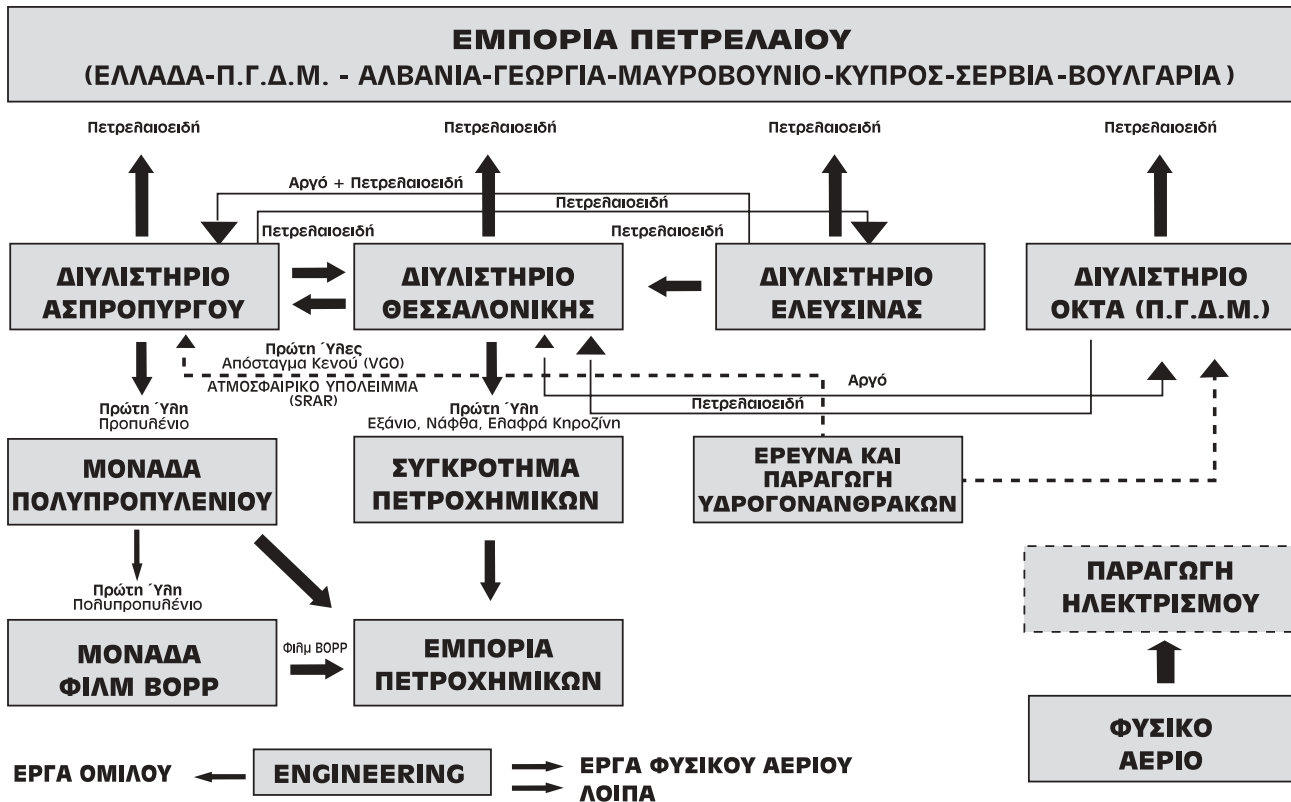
ΕΜΠΟΡΙΑ ΠΕΤΡΕΛΑΙΟΥ
(ΕΛΛΑΔΑ-Π.Γ.Δ.Μ. - ΑΛΒΑΝΙΑ-ΓΕΩΡΓΙΑ-ΜΑΥΡΟΒΟΥΝΙΟ-ΚΥΠΡΟΣ-ΣΕΡΒΙΑ-ΒΟΥΛΓΑΡΙΑ)

Πετρελαιοειδή

Πετρελαιοειδή

Πετρελαιοειδή

Πετρελαιοειδή

Αργό + Πετρελαιοειδή

Πετρελαιοειδή

Πετρελαιοειδή

Πετρελαιοειδή

ΔΙΥΛΙΣΤΗΡΙΟ ΑΣΠΡΟΠΥΡΓΟΥ

ΔΙΥΛΙΣΤΗΡΙΟ ΘΕΣΣΑΛΟΝΙΚΗΣ

ΔΙΥΛΙΣΤΗΡΙΟ ΕΛΕΥΣΙΝΑΣ

ΔΙΥΛΙΣΤΗΡΙΟ ΟΚΤΑ (Π.Γ.Δ.Μ.)

Πρώτη Ύλες
Απόσταγμα Κενού (VGO)
ΑΤΜΟΣΦΑΙΡΙΚΟ ΥΠΟΛΕΙΜΜΑ (SRAR)

Αργό

Πετρελαιοειδή

Πρώτη Ύλη
Προπυλένιο

Πρώτη Ύλη
Εξάνιο, Νάφθα, Ελαφρά Κηροζίνη

ΜΟΝΑΔΑ ΠΟΛΥΠΡΟΠΥΛΕΝΙΟΥ

ΣΥΓΚΡΟΤΗΜΑ ΠΕΤΡΟΧΗΜΙΚΩΝ

ΕΡΕΥΝΑ ΚΑΙ ΠΑΡΑΓΩΓΗ ΥΔΡΟΓΟΝΑΝΘΡΑΚΩΝ

Πρώτη Ύλη
Πολυπροπυλένιο

ΠΑΡΑΓΩΓΗ ΗΛΕΚΤΡΙΣΜΟΥ

ΜΟΝΑΔΑ ΦΙΛΜ BOPP

Φιλμ BOPP

ΕΜΠΟΡΙΑ ΠΕΤΡΟΧΗΜΙΚΩΝ

ΦΥΣΙΚΟ ΑΕΡΙΟ

ΕΡΓΑ ΟΜΙΛΟΥ

ENGINEERING

ΕΡΓΑ ΦΥΣΙΚΟΥ ΑΕΡΙΟΥ
ΛΟΙΠΑ